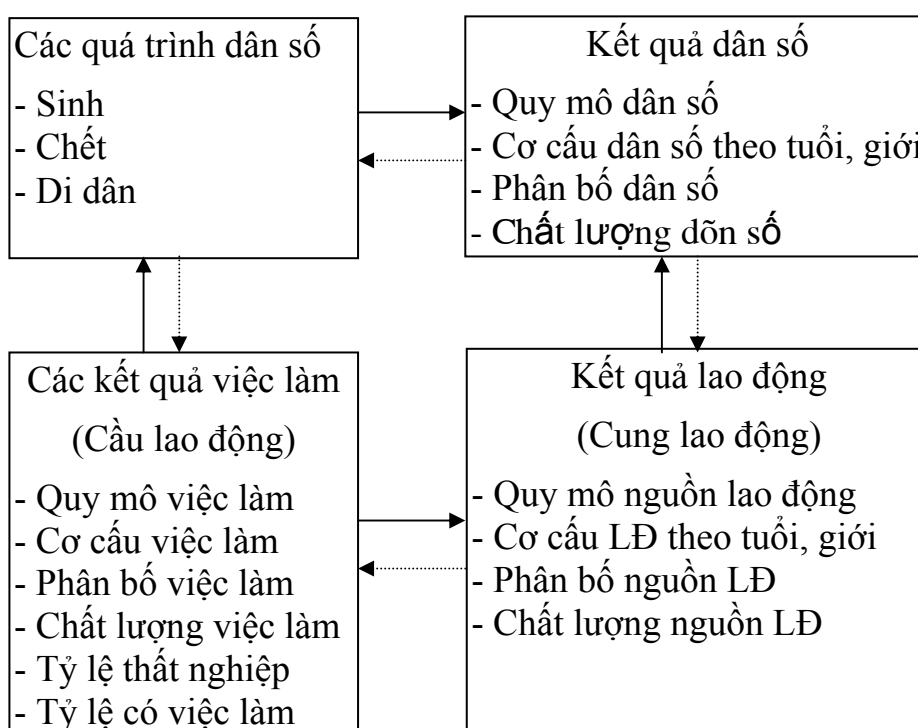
Các quá trình dân số
- Sinh
- Chết
- Di dân

Kết quả dân số
- Quy mô dân số
- Cơ cấu dân số theo tuổi, giới
- Phân bố dân số
- Chất lượng dõn số

Các kết quả việc làm
(Cầu lao động)
- Quy mô việc làm
- Cơ cấu việc làm
- Phân bố việc làm
- Chất lượng việc làm
- Tỷ lệ thất nghiệp
- Tỷ lệ có việc làm

Kết quả lao động
(Cung lao động)
- Quy mô nguồn lao động
- Cơ cấu LĐ theo tuổi, giới
- Phân bố nguồn LĐ
- Chất lượng nguồn LĐ